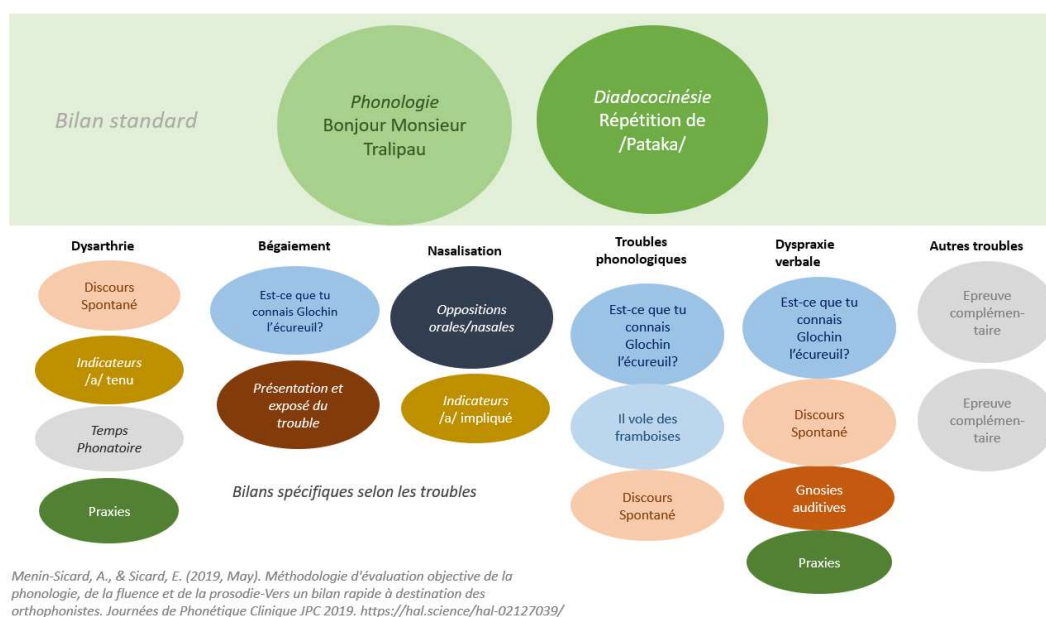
Bilan standard

Phonologie
Bonjour Monsieur Tralipau

Diadococinésie
Répétition de /Pataka/

Dysarthrie

Discours Spontané

Indicateurs /a/ tenu

Temps Phonatoire

Praxies

Bégaiement

Est-ce que tu connais Glochin l'écureuil?

Présentation et exposé du trouble

Nasalisation

Oppositions orales/nasales

Indicateurs /a/ impliqué

Bilans spécifiques selon les troubles

Troubles phonologiques

Est-ce que tu connais Glochin l'écureuil?

Il vole des framboises

Discours Spontané

Dyspraxie verbale

Est-ce que tu connais Glochin l'écureuil?

Discours Spontané

Gnosies auditives

Praxies

Autres troubles

Epreuve complémentaire

Epreuve complémentaire

Menin-Sicard, A., & Sicard, E. (2019, May). Méthodologie d'évaluation objective de la phonologie, de la fluence et de la prosodie-Vers un bilan rapide à destination des orthophonistes. Journées de Phonétique Clinique JPC 2019. https://hal.science/hal-02127039/